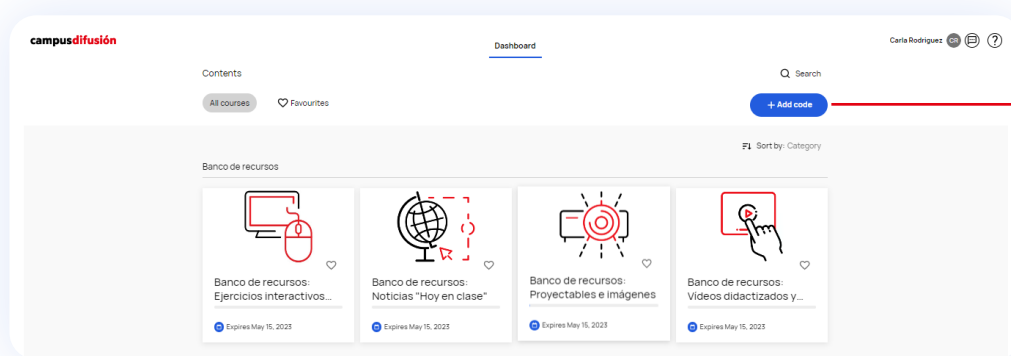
campusdifusión

Dashboard

Carla Rodriguez CR

Contents

Search

All courses

Favourites

+ Add code

Sort by: Category

Banco de recursos

Banco de recursos: Ejercicios interactivos...

Expires May 15, 2023

Banco de recursos: Noticias "Hoy en clase"

Expires May 15, 2023

Banco de recursos: Proyectables e imágenes

Expires May 15, 2023

Banco de recursos: Vídeos didactizados y...

Expires May 15, 2023